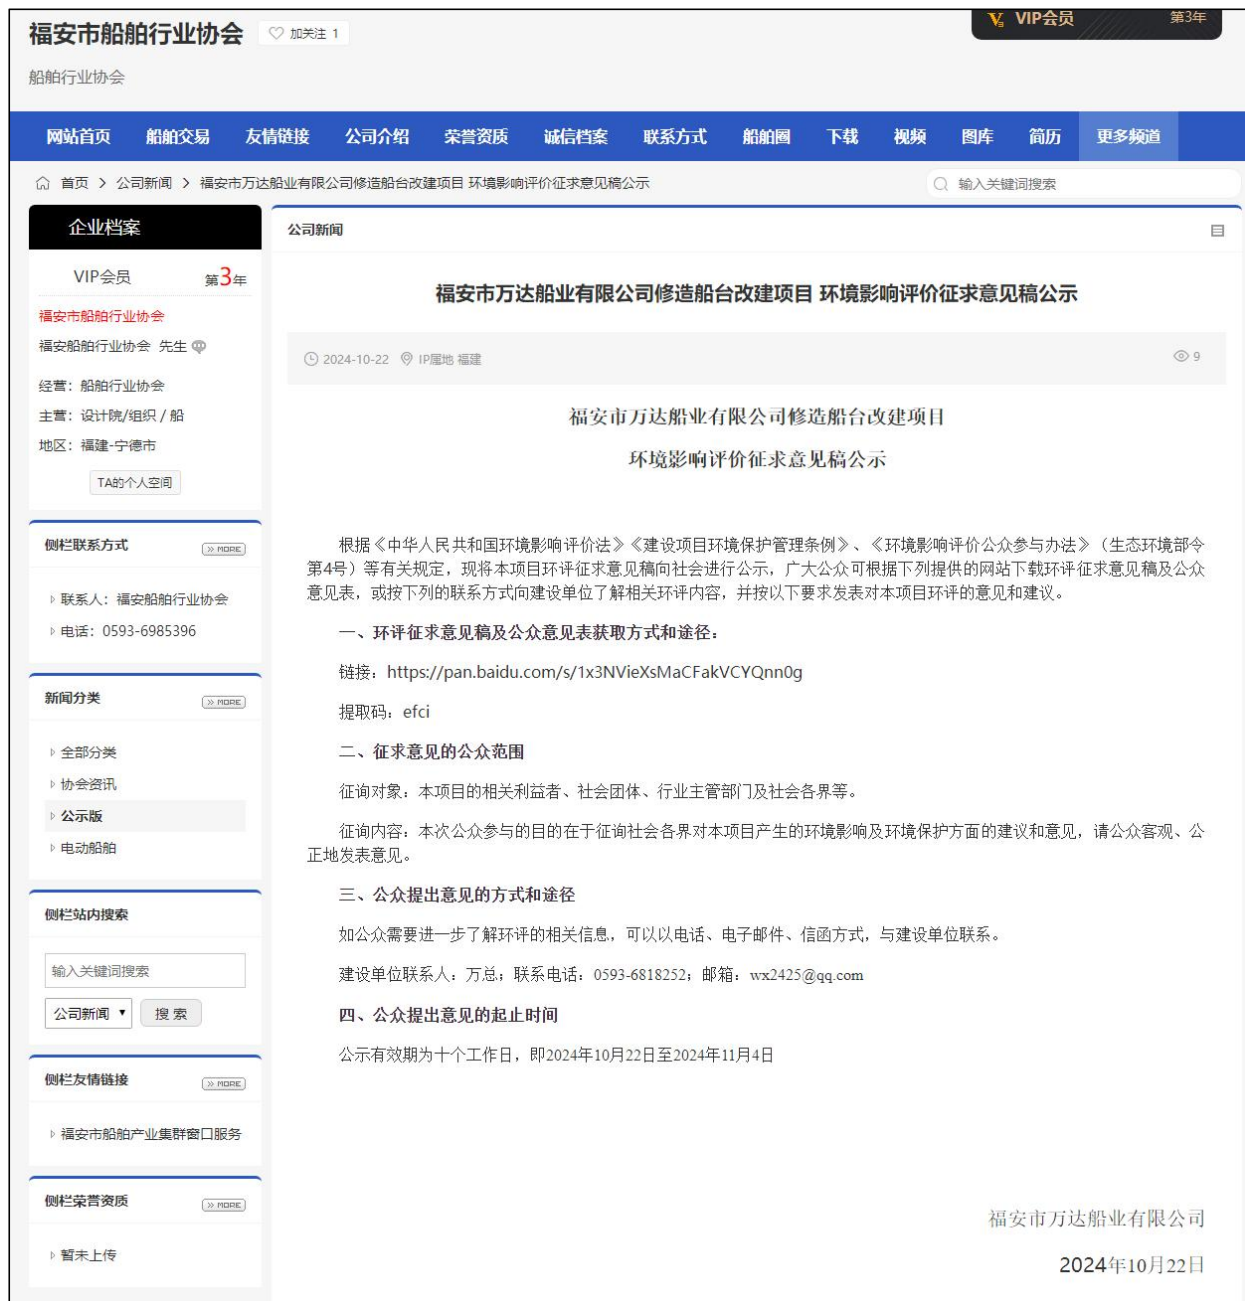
福安市船舶行业协会 加关注 1

VIP会员 第3年

船舶行业协会

网站首页 船舶交易 友情链接 公司介绍 荣誉资质 诚信档案 联系方式 船舶圈 下载 视频 图库 简历 更多频道

首页 > 公司新闻 > 福安市万达船业有限公司修造船台改建项目 环境影响评价征求意见稿公示

输入关键词搜索

企业档案

VIP会员 第3年

福安市船舶行业协会

福安船舶行业协会 先生

经营：船舶行业协会

主营：设计院/组织 / 船

地区：福建-宁德市

TA的个人空间

侧栏联系方式 MORE

联系人：福安船舶行业协会

电话：0593-6985396

新闻分类 MORE

全部分类

协会资讯

公示版

电动船舶

侧栏站内搜索

输入关键词搜索

公司新闻 搜 索

侧栏友情链接 MORE

福安市船舶产业集群窗口服务

侧栏荣誉资质 MORE

暂未上传

公司新闻

福安市万达船业有限公司修造船台改建项目 环境影响评价征求意见稿公示

2024-10-22 IP属地 福建 9

福安市万达船业有限公司修造船台改建项目

环境影响评价征求意见稿公示

根据《中华人民共和国环境影响评价法》《建设项目环境保护管理条例》、《环境影响评价公众参与办法》（生态环境部令第4号）等有关规定，现将本项目环评征求意见稿向社会进行公示，广大公众可根据下列提供的网站下载环评征求意见稿及公众意见表，或按下列的联系方式向建设单位了解相关环评内容，并按以下要求发表对本项目环评的意见和建议。

一、环评征求意见稿及公众意见表获取方式和途径：

链接：https://pan.baidu.com/s/1x3NVieXsMaCFakVCYQnn0g

提取码：efci

二、征求意见的公众范围

征询对象：本项目的相关利益者、社会团体、行业主管部门及社会各界等。

征询内容：本次公众参与的目的在于征询社会各界对本项目产生的环境影响及环境保护方面的建议和意见，请公众客观、公正地发表意见。

三、公众提出意见的方式和途径

如公众需要进一步了解环评的相关信息，可以以电话、电子邮件、信函方式，与建设单位联系。

建设单位联系人：万总；联系电话：0593-6818252；邮箱：wx2425@qq.com

四、公众提出意见的起止时间

公示有效期为十个工作日，即2024年10月22日至2024年11月4日

福安市万达船业有限公司

2024年10月22日